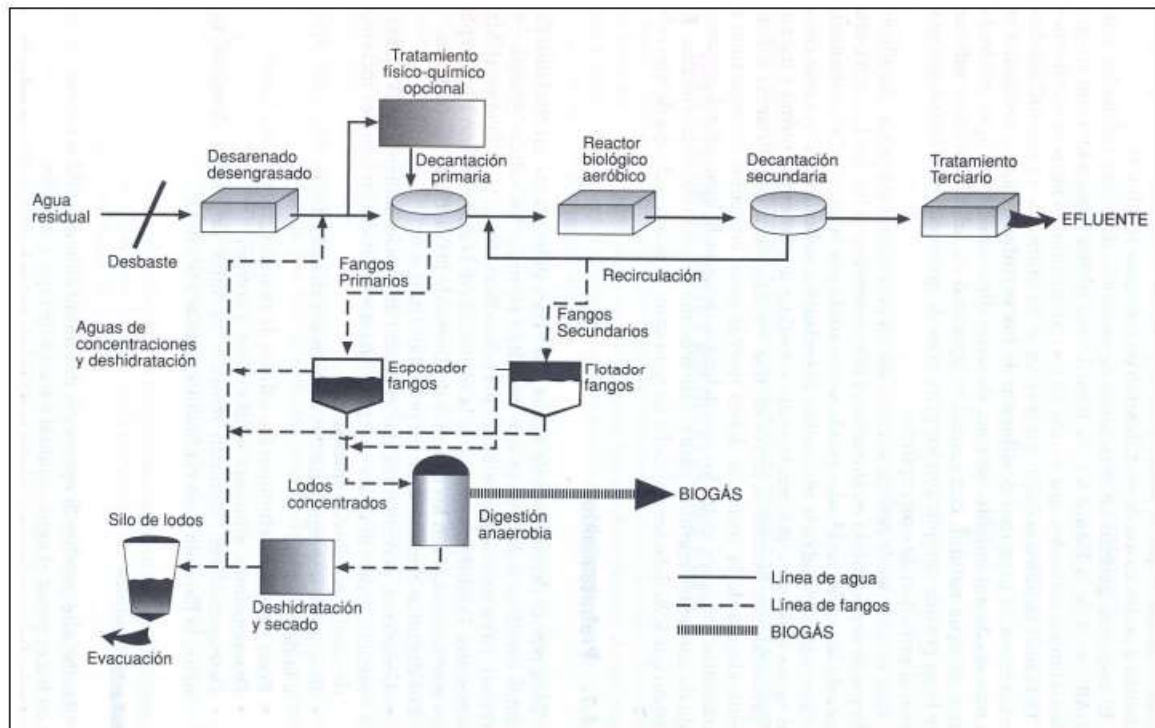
Tratamiento físico-químico opcional

Desarenado desengrasado

Decantación primaria

Reactor biológico aeróbico

Decantación secundaria

Tratamiento Terciario

Agua residual

EFLUENTE

Desbaste

Recirculación

Fangos Primarios

Fangos Secundarios

Aguas de concentraciones y deshidratación

Espesador fangos

Flotador fangos

Lodos concentrados

BIOGÁS

Silo de lodos

Digestión anaerobia

Deshidratación y secado

Evacuación

Línea de agua

Línea de fangos

BIOGÁS